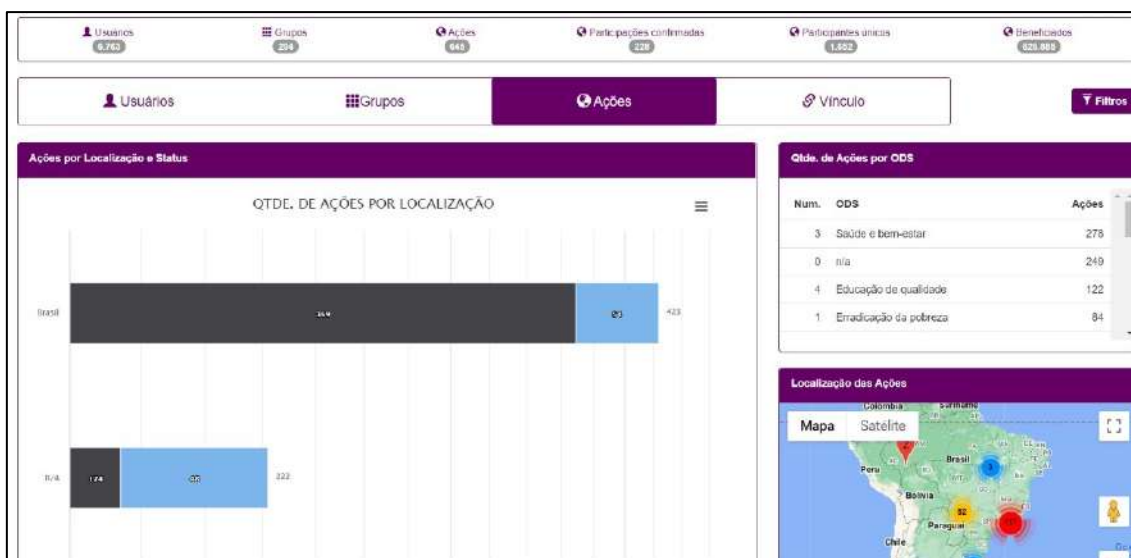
Usuários 6.763
Grupos 204
Ações 645
Participações confirmadas 228
Participantes únicos 1.652
Beneficiados 625.888

Usuários
Grupos
Ações
Vínculo
Filtros

Ações por Localização e Status

QTDE. DE AÇÕES POR LOCALIZAÇÃO

Brasil 340 83 423

n/a 124 98 222

Qtde. de Ações por ODS

| Num. | ODS | Ações |
|---|---|---|
| 3 | Saúde e bem-estar | 278 |
| 0 | n/a | 249 |
| 4 | Educação de qualidade | 122 |
| 1 | Erradicação da pobreza | 84 |

Localização das Ações

Mapa
Satélite
Colombia
Suriname
Peru
Brasil
Bolivia
Paraguai
Chile
2
3
52